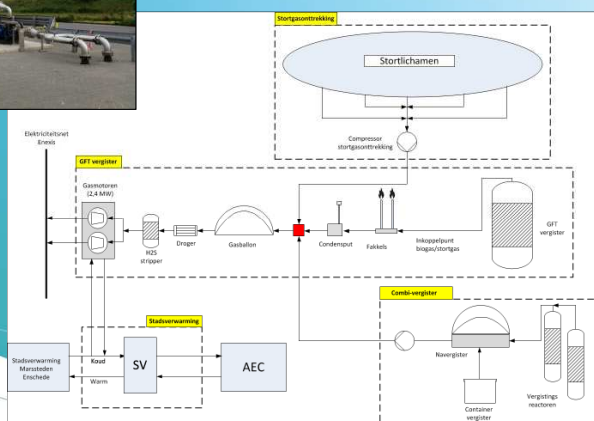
Stortgasonttrekking

Stortlichamen

Compressor stortgasonttrekking

Elektriciteitsnet Enexis

GFT vergister

Gasmotoren (2,4 MW)

H2S stripper

Droger

Gasballon

Condensput

Fakkels

Inkoppelpunt biogas/stortgas

GFT vergister

Stadsverwarming

Stadsverwarming Marssteden Enschede

Koud

Warm

SV

AEC

Combi-vergister

Navergister

Container vergister

Vergistings reactoren